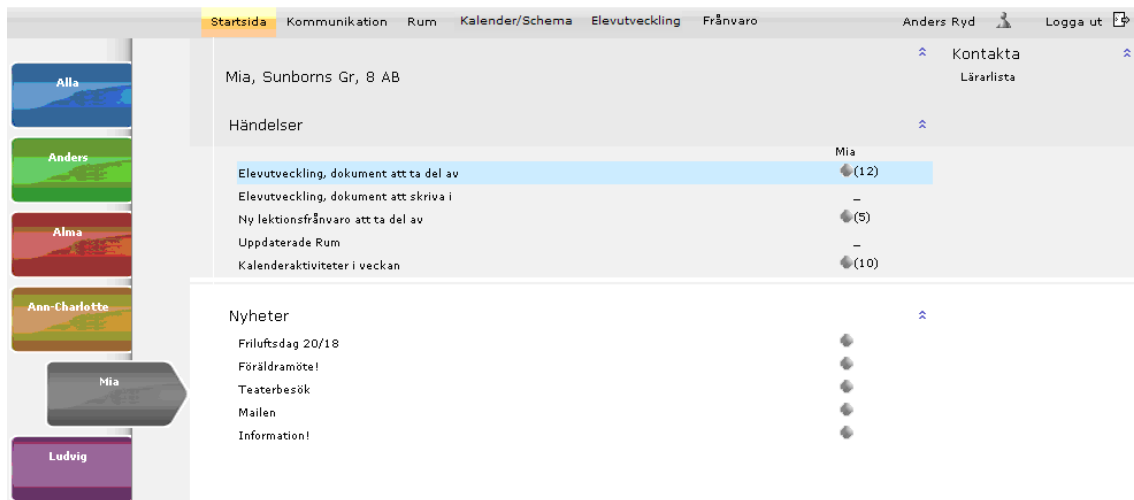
Startsida Kommunikation Rum Kalender/Schema Elevutveckling Frånvaro Anders Ryd Logga ut

Alla

Anders

Alma

Ann-Charlotte

Mia

Ludvig

Mia, Sunborns Gr, 8 AB

Kontakta
Lärarlista

Händelser

| | Mia |
|---|---|
| Elevutveckling, dokument att ta del av | (12) |
| Elevutveckling, dokument att skriva i | – |
| Ny lektionsfrånvaro att ta del av | (5) |
| Uppdaterade Rum | – |
| Kalenderaktiviteter i veckan | (10) |

Nyheter

Friluftsdag 20/18
Föräldramöte!
Teaterbesök
Mailen
Information!